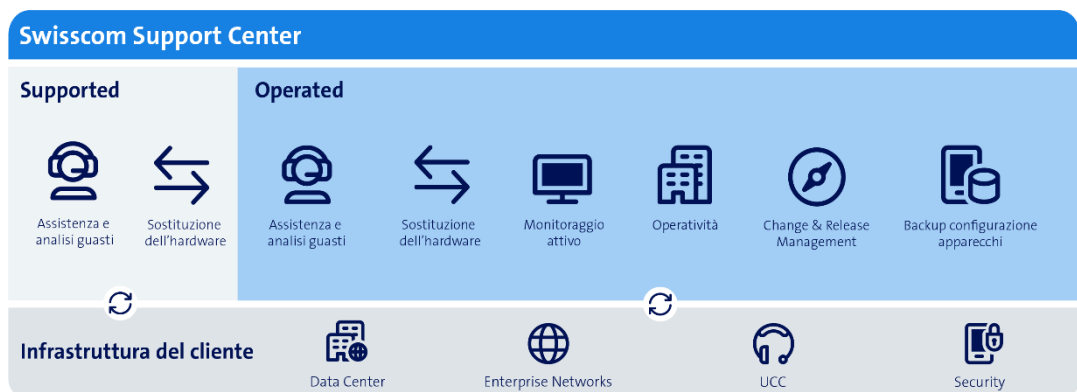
Swisscom Support Center

Supported

Assistenza e analisi guasti

Sostituzione dell'hardware

Operated

Assistenza e analisi guasti

Sostituzione dell'hardware

Monitoraggio attivo

Operatività

Change & Release Management

Backup configurazione apparecchi

Infrastruttura del cliente

Data Center

Enterprise Networks

UCC

Security